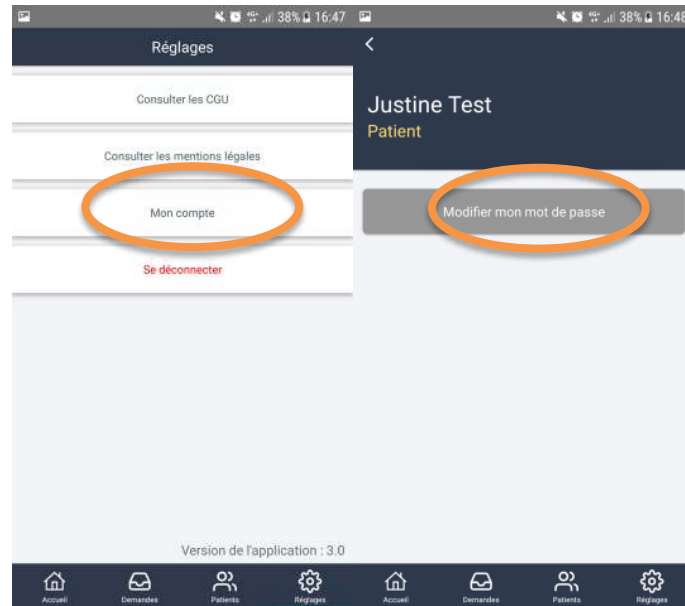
38% 16:47

Réglages

Consulter les CGU

Consulter les mentions légales

Mon compte

Se déconnecter

Version de l'application : 3.0

Accueil Demandes Patients Réglages

38% 16:48

<

Justine Test
Patient

Modifier mon mot de passe

Accueil Demandes Patients Réglages